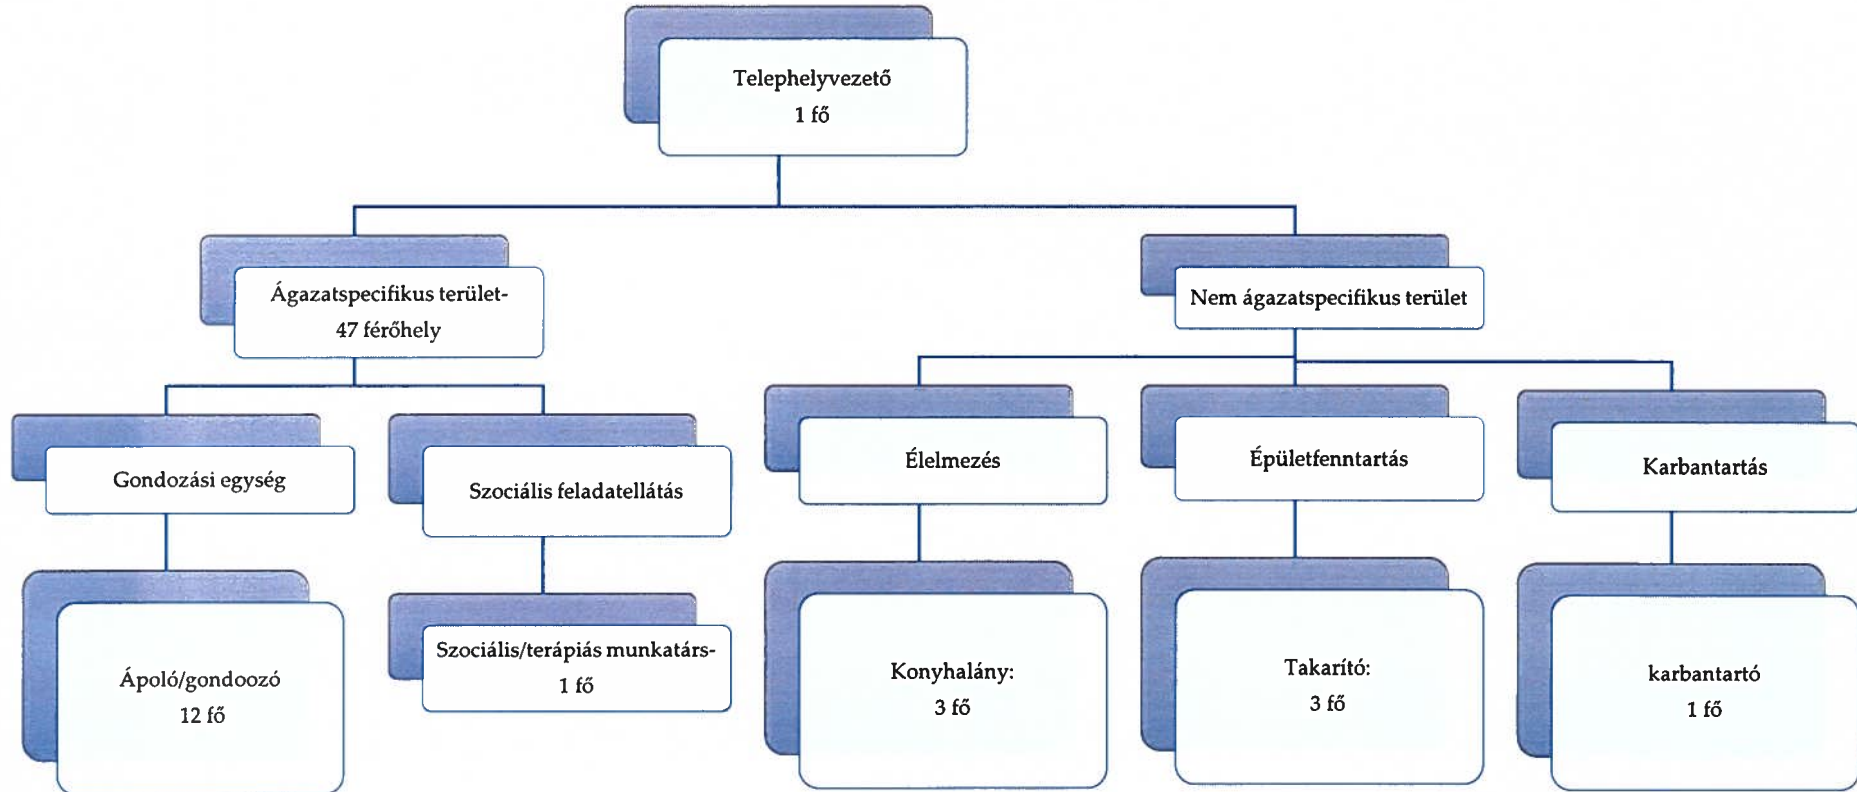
Telephelyvezető
1 fő

Ágazatspecifikus terület-
47 férőhely

Nem ágazatspecifikus terület

Gondozási egység

Szociális feladatellátás

Élelmezés

Épületfenntartás

Karbantartás

Ápoló/gondoozó
12 fő

Szociális/terápiás munkatárs-
1 fő

Konyhalány:
3 fő

Takarító:
3 fő

karbantartó
1 fő